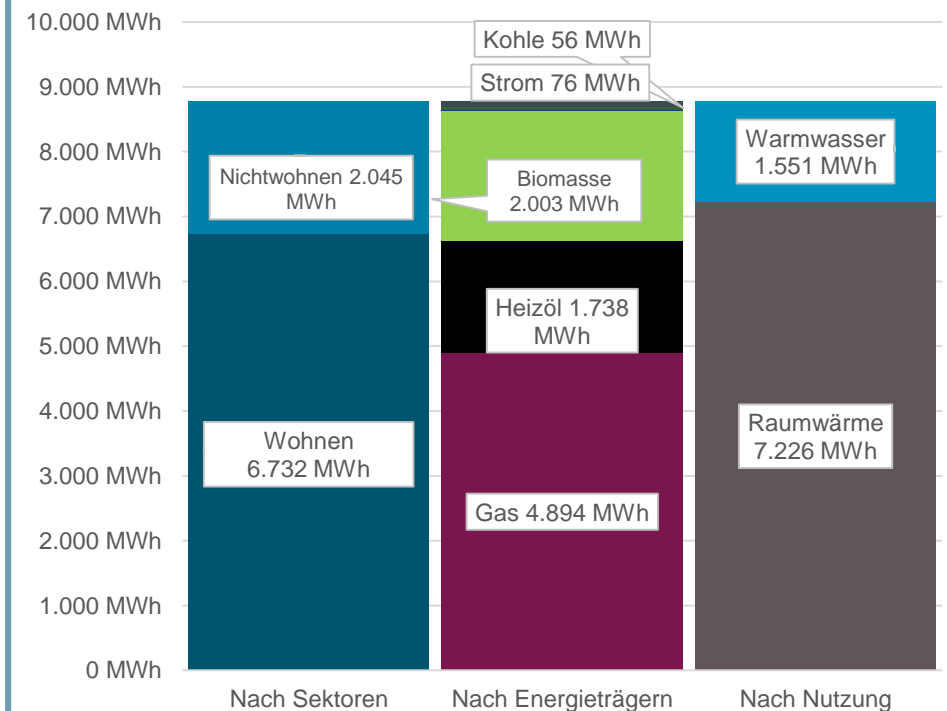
10.000 MWh
9.000 MWh
8.000 MWh
7.000 MWh
6.000 MWh
5.000 MWh
4.000 MWh
3.000 MWh
2.000 MWh
1.000 MWh
0 MWh

Kohle 56 MWh
Strom 76 MWh

Nichtwohnen 2.045 MWh
Wohnen 6.732 MWh

Biomasse 2.003 MWh
Heizöl 1.738 MWh
Gas 4.894 MWh

Warmwasser 1.551 MWh
Raumwärme 7.226 MWh

Nach Sektoren
Nach Energieträgern
Nach Nutzung